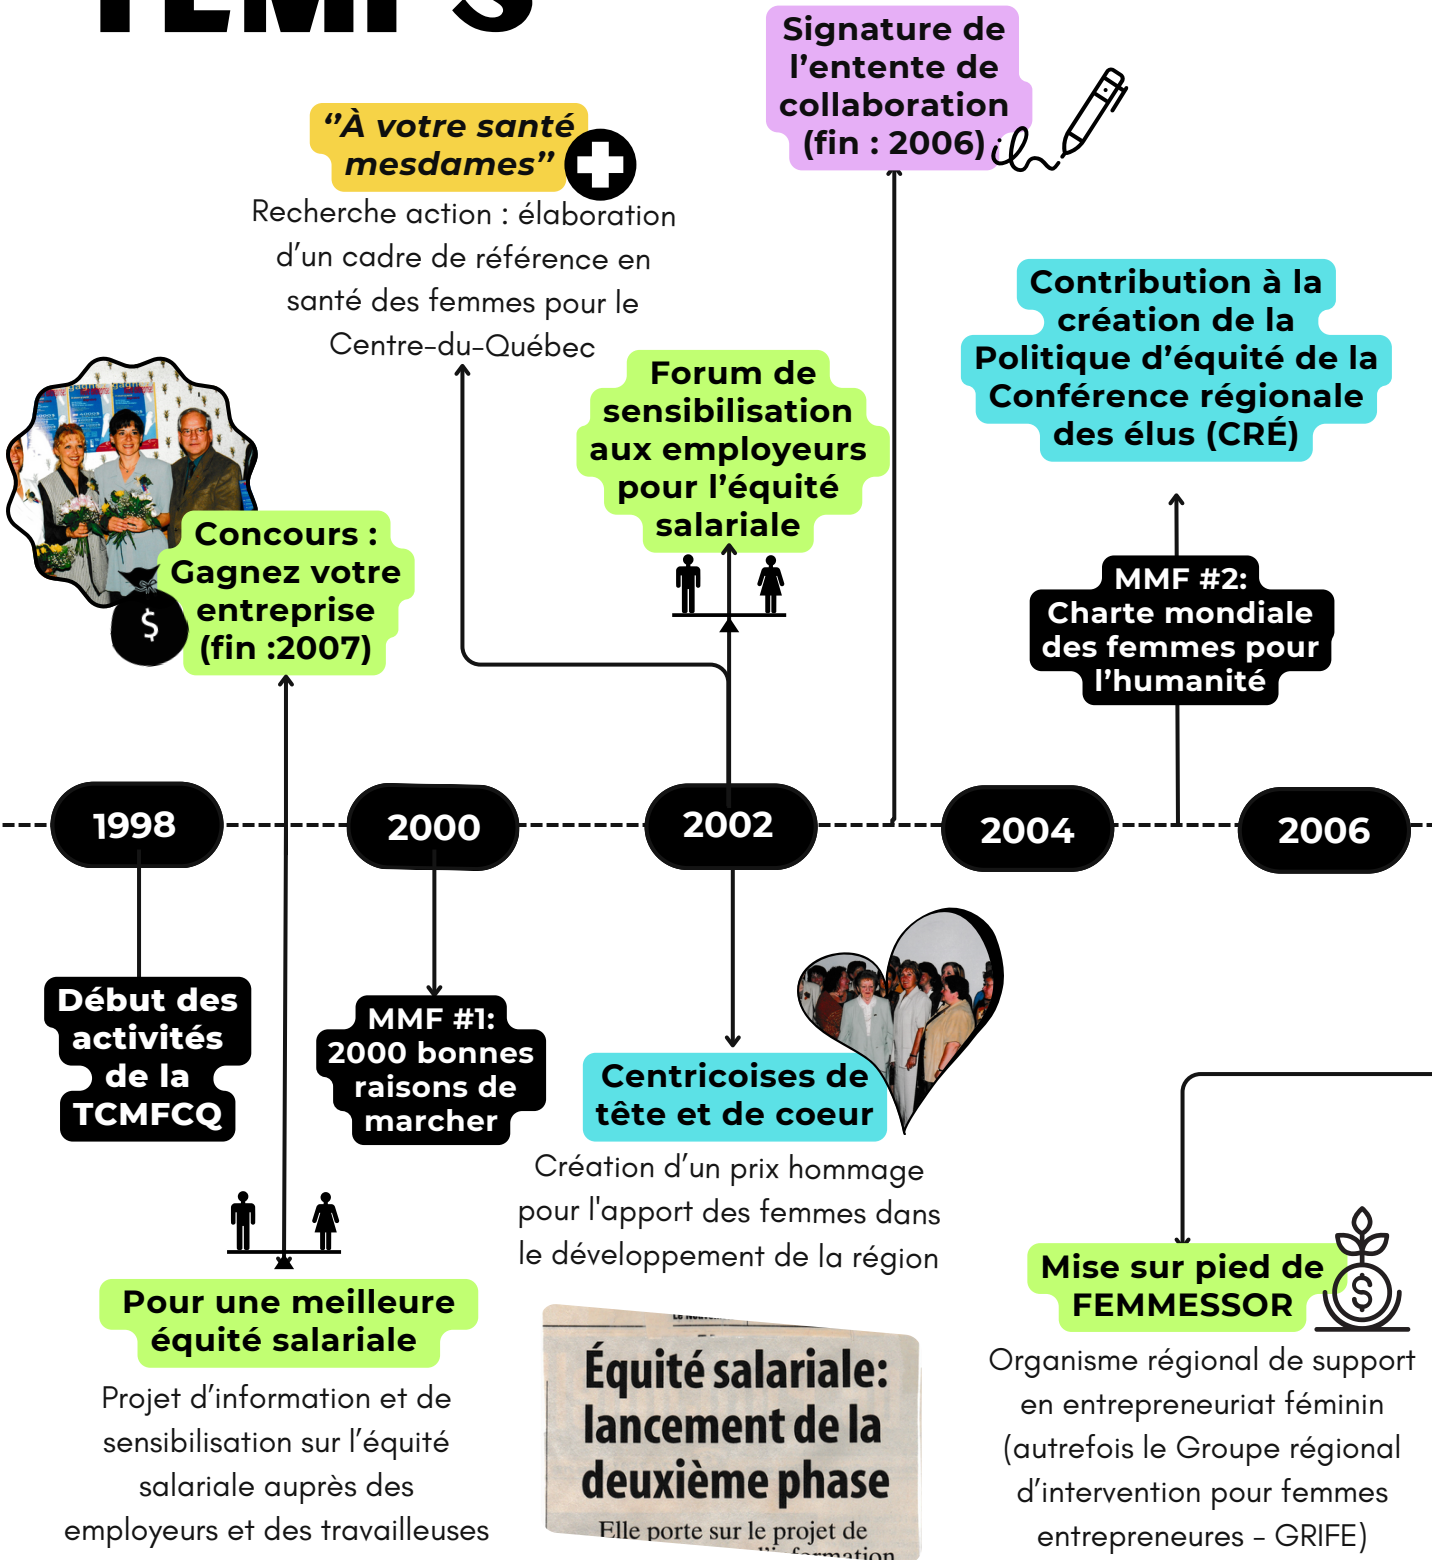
TEMPS

Signature de l'entente de collaboration (fin : 2006)

"À votre santé mesdames"

Recherche action : élaboration d'un cadre de référence en santé des femmes pour le Centre-du-Québec

Contribution à la création de la Politique d'équité de la Conférence régionale des élus (CRÉ)

Forum de sensibilisation aux employeurs pour l'équité salariale

Concours : Gagnez votre entreprise (fin :2007)

$

MMF #2: Charte mondiale des femmes pour l'humanité

1998

2000

2002

2004

2006

Début des activités de la TCMFCQ

MMF #1: 2000 bonnes raisons de marcher

Centricoises de tête et de coeur

Création d'un prix hommage pour l'apport des femmes dans le développement de la région

Pour une meilleure équité salariale

Projet d'information et de sensibilisation sur l'équité salariale auprès des employeurs et des travailleuses

Équité salariale: lancement de la deuxième phase

Elle porte sur le projet de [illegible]

Mise sur pied de FEMMESSOR

$

Organisme régional de support en entrepreneuriat féminin (autrefois le Groupe régional d'intervention pour femmes entrepreneures - GRIFE)